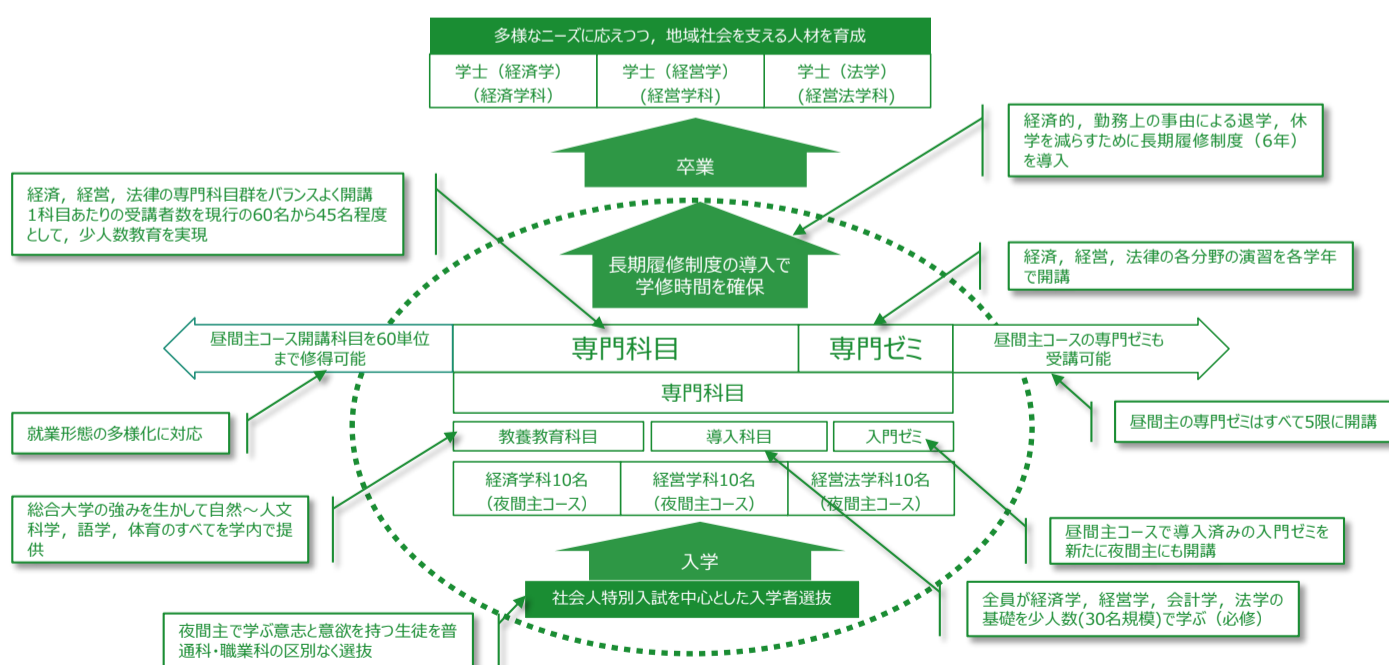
多様なニーズに応えつつ，地域社会を支える人材を育成

| 学士（経済学）（経済学科） | 学士（経営学）（経営学科） | 学士（法学）（経営法学科） |
|---|---|---|

卒業

経済的，勤務上の事由による退学，休学を減らすために長期履修制度（6年）を導入

経済，経営，法律の専門科目群をバランスよく開講 1科目あたりの受講者数を現行の60名から45名程度として，少人数教育を実現

長期履修制度の導入で学修時間を確保

経済，経営，法律の各分野の演習を各学年で開講

昼間主コース開講科目を60単位まで修得可能

専門科目

専門ゼミ

昼間主コースの専門ゼミも受講可能

専門科目

就業形態の多様化に対応

昼間主の専門ゼミはすべて5限に開講

教養教育科目

導入科目

入門ゼミ

| 経済学科10名（夜間主コース） | 経営学科10名（夜間主コース） | 経営法学科10名（夜間主コース） |
|---|---|---|

総合大学の強みを生かして自然～人文科学，語学，体育のすべてを学内で提供

昼間主コースで導入済みの入門ゼミを新たに夜間主にも開講

入学

社会人特別入試を中心とした入学者選抜

全員が経済学，経営学，会計学，法学の基礎を少人数(30名規模)で学ぶ（必修）

夜間主で学ぶ意志と意欲を持つ生徒を普通科・職業科の区別なく選抜